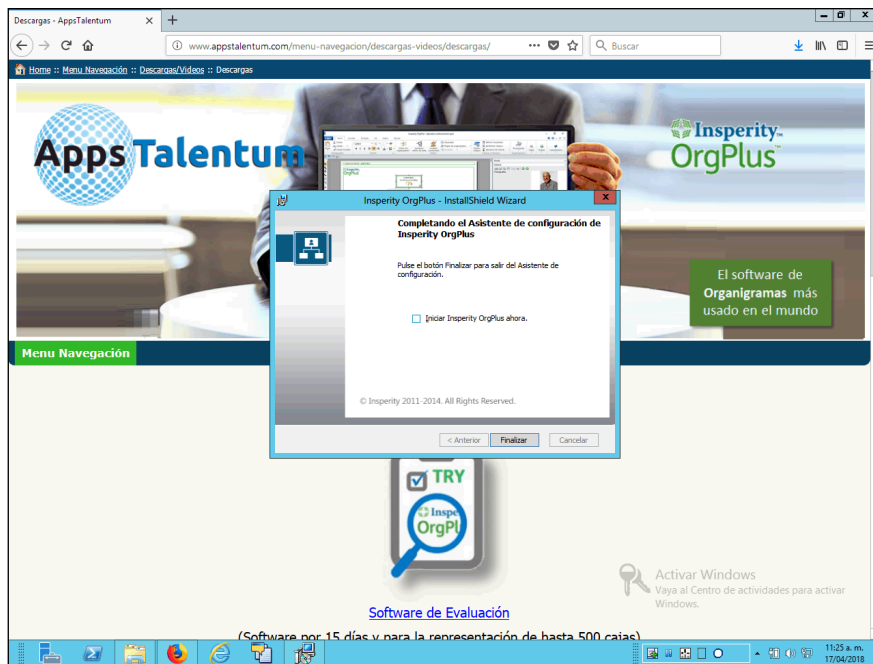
Descargas - AppsTalentum

www.appstalentum.com/menu-navegacion/descargas-videos/descargas/

Buscar

Home :: Menu Navegación :: Descargas/Videos :: Descargas

AppsTalentum

Insperity OrgPlus

El software de Organigramas más usado en el mundo

Menu Navegación

Insperity OrgPlus - InstallShield Wizard

Completando el Asistente de configuración de Insperity OrgPlus

Pulse el botón Finalizar para salir del Asistente de configuración.

Iniciar Insperity OrgPlus ahora.

© Insperity 2011-2014. All Rights Reserved.

< Anterior
Finalizar
Cancelar

TRY
Insp
OrgPl

Software de Evaluación

(Software por 15 días y para la representación de hasta 500 cajas)

Activar Windows
Vaya al Centro de actividades para activar Windows.

11:25 a. m.
17/04/2018